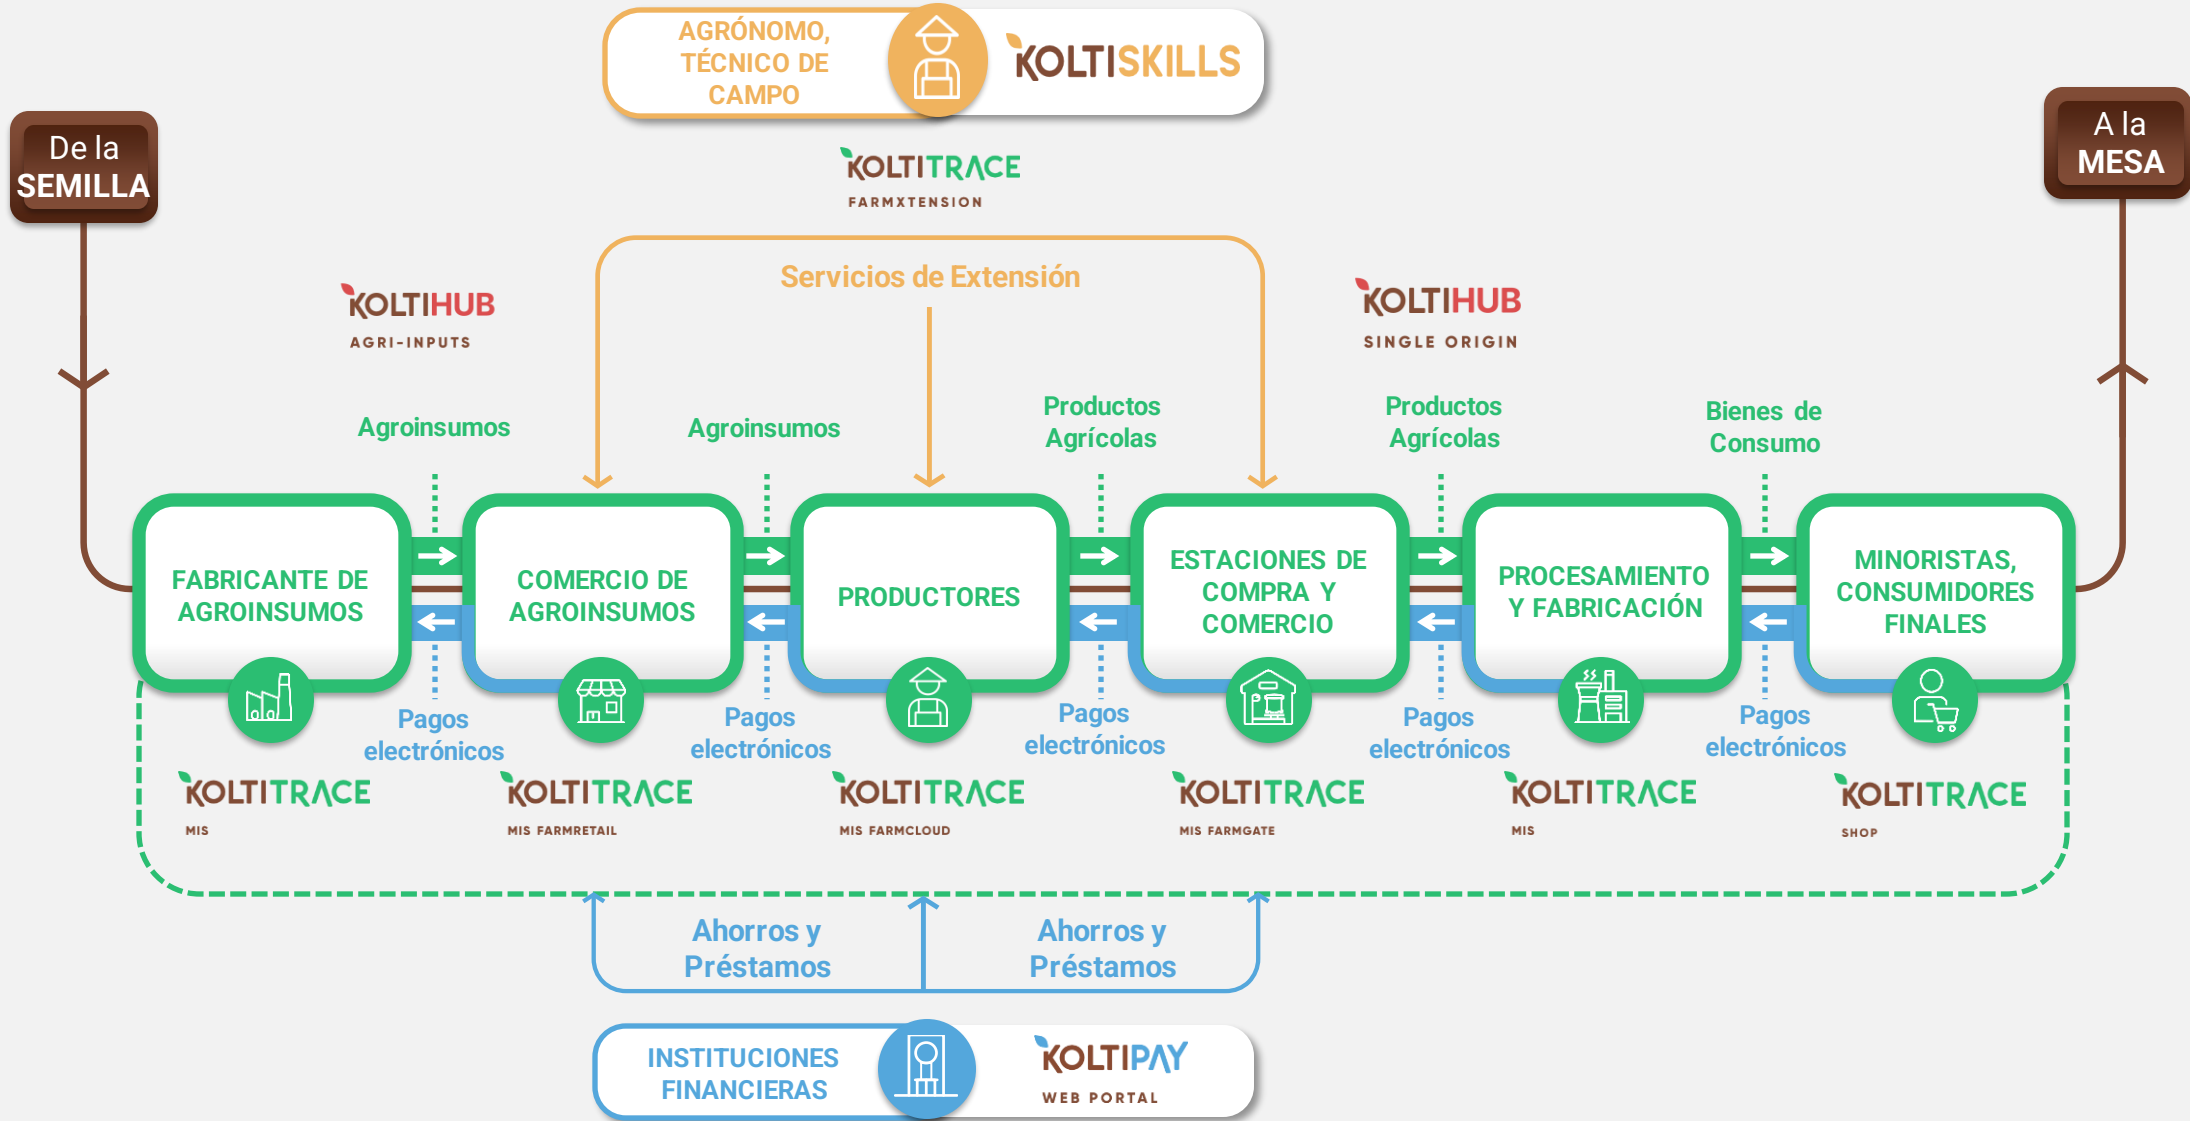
AGRÓNOMO, TÉCNICO DE CAMPO

KOLTISKILLS

De la SEMILLA

A la MESA

KOLTITRACE
FARMXTENSION

Servicios de Extensión

KOLTIHUB
AGRI-INPUTS

KOLTIHUB
SINGLE ORIGIN

Agroinsumos

Agroinsumos

Productos Agrícolas

Productos Agrícolas

Bienes de Consumo

FABRICANTE DE AGROINSUMOS

COMERCIO DE AGROINSUMOS

PRODUCTORES

ESTACIONES DE COMPRA Y COMERCIO

PROCESAMIENTO Y FABRICACIÓN

MINORISTAS, CONSUMIDORES FINALES

Pagos electrónicos

Pagos electrónicos

Pagos electrónicos

Pagos electrónicos

Pagos electrónicos

KOLTITRACE
MIS

KOLTITRACE
MIS FARMRETAIL

KOLTITRACE
MIS FARMCLOUD

KOLTITRACE
MIS FARMGATE

KOLTITRACE
MIS

KOLTITRACE
SHOP

Ahorros y Préstamos

Ahorros y Préstamos

INSTITUCIONES FINANCIERAS

KOLTIPAY
WEB PORTAL